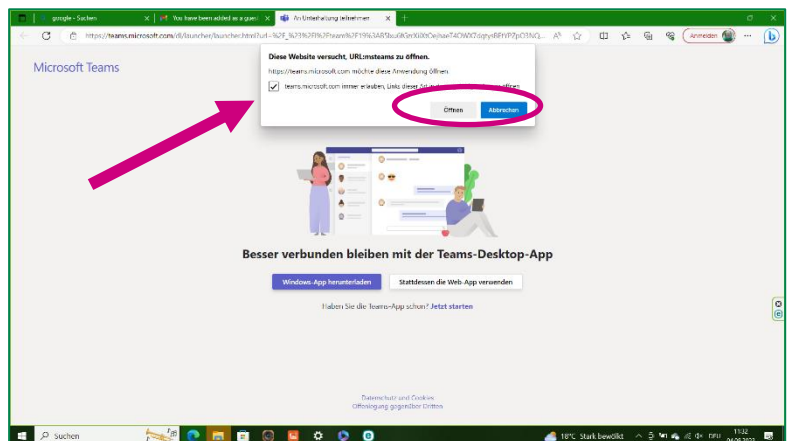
google - Suchen
You have been added as a guest
An Unterhaltung teilnehmen

https://teams.microsoft.com/dl/launcher/launcher.html?url=%2F_%23%2Fl%2Fteam%2F19%3ABbu...

Anmelden

Microsoft Teams

Diese Website versucht, URL:msteams zu öffnen.

https://teams.microsoft.com möchte diese Anwendung öffnen.

teams.microsoft.com immer erlauben, Links dieses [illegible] öffnen

Öffnen
Abbrechen

Besser verbunden bleiben mit der Teams-Desktop-App

Windows-App herunterladen
Stattdessen die Web-App verwenden

Haben Sie die Teams-App schon? Jetzt starten

Datenschutz und Cookies
Offenlegung gegenüber Dritten

Suchen

18°C Stark bewölkt
DEU
11:32